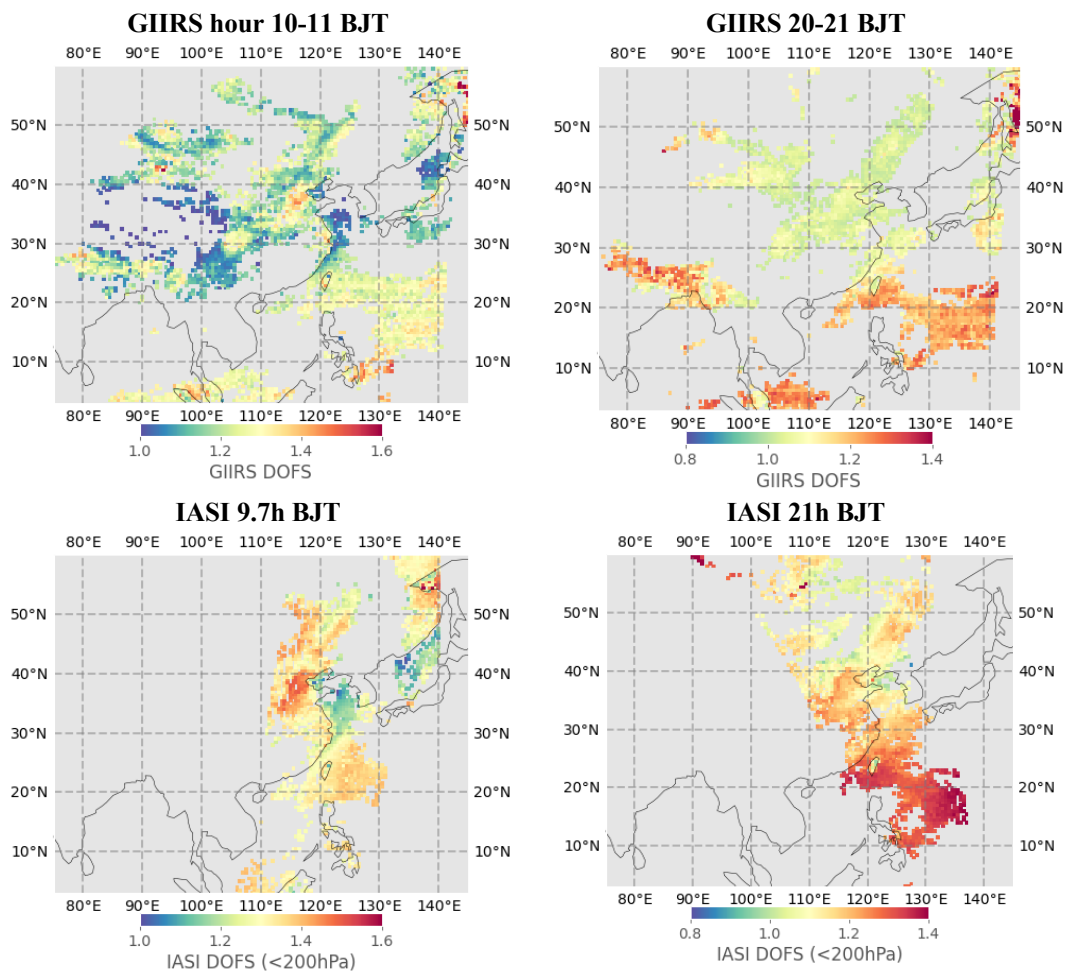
GIIRS hour 10-11 BJT

80°E 90°E 100°E 110°E 120°E 130°E 140°E

50°N 40°N 30°N 20°N 10°N

50°N 40°N 30°N 20°N 10°N

80°E 90°E 100°E 110°E 120°E 130°E 140°E

1.0 1.2 1.4 1.6

GIIRS DOFS

GIIRS 20-21 BJT

80°E 90°E 100°E 110°E 120°E 130°E 140°E

50°N 40°N 30°N 20°N 10°N

50°N 40°N 30°N 20°N 10°N

80°E 90°E 100°E 110°E 120°E 130°E 140°E

0.8 1.0 1.2 1.4

GIIRS DOFS

IASI 9.7h BJT

80°E 90°E 100°E 110°E 120°E 130°E 140°E

50°N 40°N 30°N 20°N 10°N

50°N 40°N 30°N 20°N 10°N

80°E 90°E 100°E 110°E 120°E 130°E 140°E

1.0 1.2 1.4 1.6

IASI DOFS (<200hPa)

IASI 21h BJT

80°E 90°E 100°E 110°E 120°E 130°E 140°E

50°N 40°N 30°N 20°N 10°N

50°N 40°N 30°N 20°N 10°N

80°E 90°E 100°E 110°E 120°E 130°E 140°E

0.8 1.0 1.2 1.4

IASI DOFS (<200hPa)